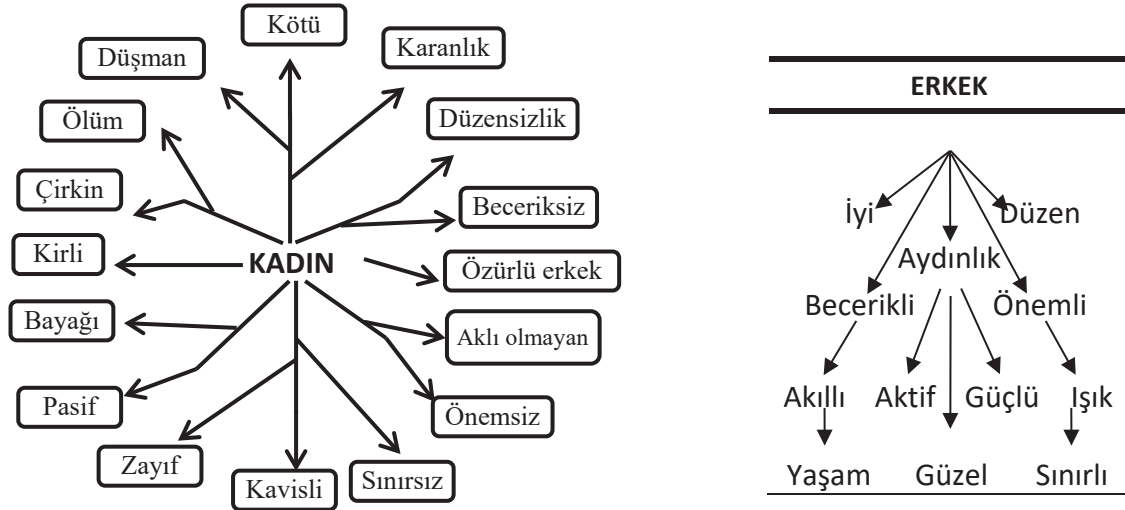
Kötü
Düşman
Karanlık
Ölüm
Düzensizlik
Çirkin
Beceriksiz
Kirli
KADIN
Özürlü erkek
Bayağı
Aklı olmayan
Pasif
Önemsiz
Zayıf
Kavisli
Sınırsız

ERKEK

İyi
Düzen
Aydınlık
Becerikli
Önemli
Akıllı
Aktif
Güçlü
Işık
Yaşam
Güzel
Sınırlı